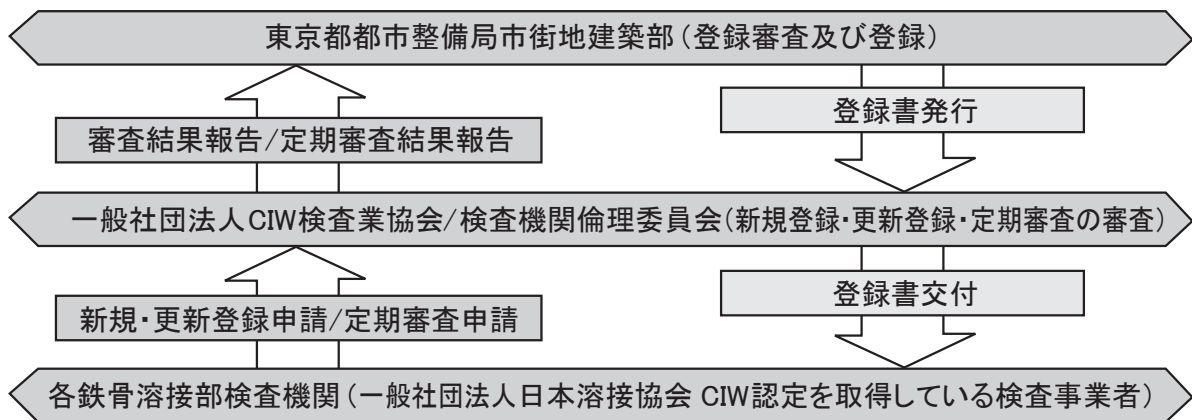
東京都都市整備局市街地建築部（登録審査及び登録）

審査結果報告/定期審査結果報告

登録書発行

一般社団法人CIW検査業協会/検査機関倫理委員会（新規登録・更新登録・定期審査の審査）

新規・更新登録申請/定期審査申請

登録書交付

各鉄骨溶接部検査機関（一般社団法人日本溶接協会 CIW認定を取得している検査事業者）